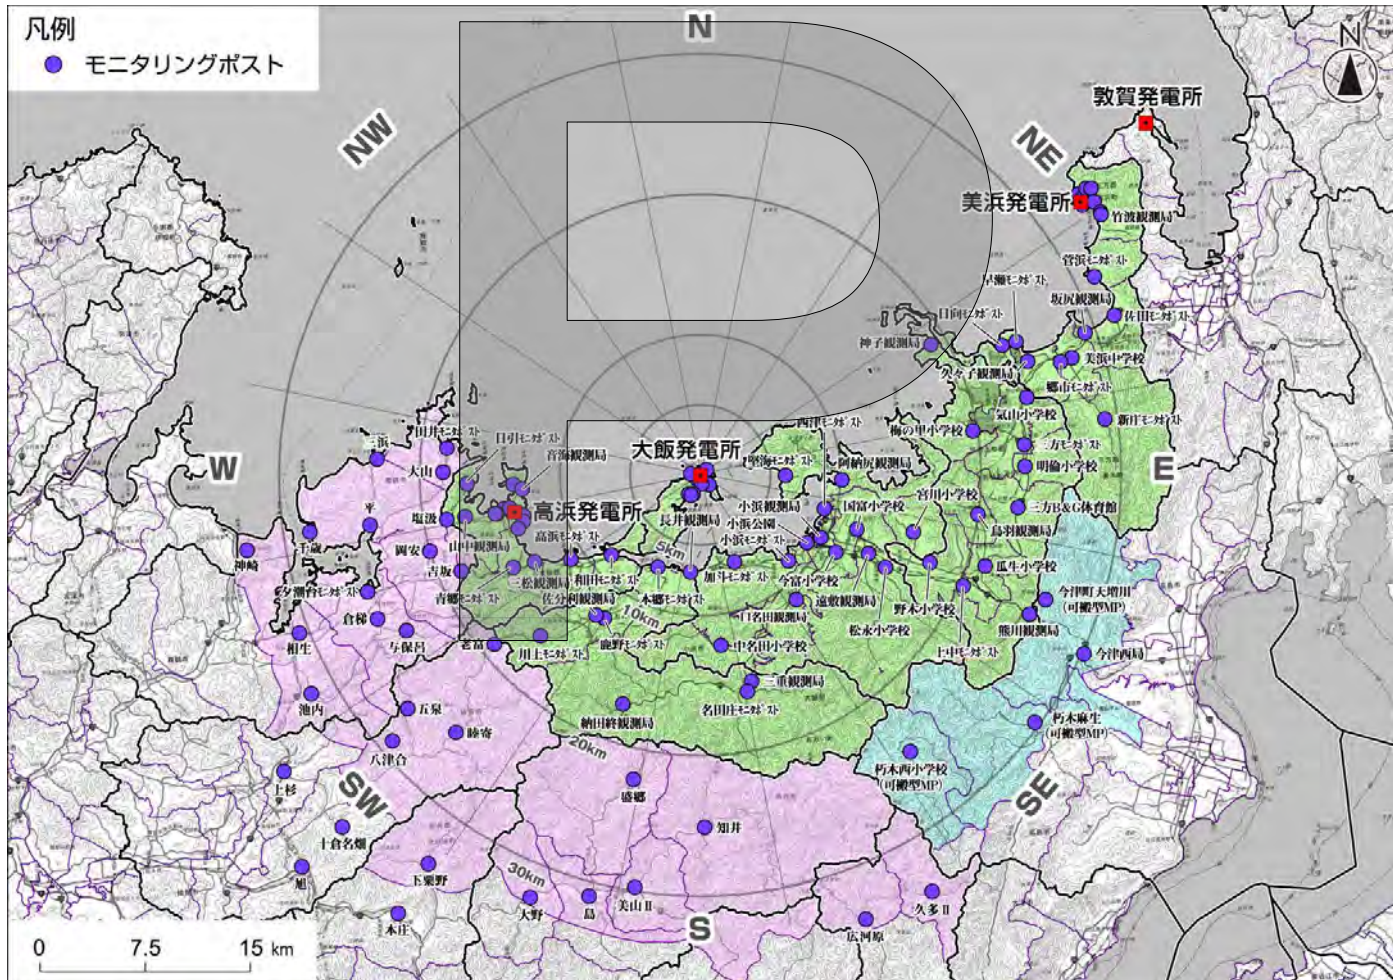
凡例
モニタリングポスト

N
NW
NE
W
E
SW
SE
S

敦賀発電所
美浜発電所
竹波観測局
菅浜ﾓﾆﾀﾎﾟｽﾄ
早瀬ﾓﾆﾀﾎﾟｽﾄ
坂尻観測局
佐田ﾓﾆﾀﾎﾟｽﾄ
日向ﾓﾆﾀﾎﾟｽﾄ
神子観測局
美浜中学校
久々子観測局
郷市ﾓﾆﾀﾎﾟｽﾄ
気山小学校
新庄ﾓﾆﾀﾎﾟｽﾄ
西津ﾓﾆﾀﾎﾟｽﾄ
梅の里小学校
三方ﾓﾆﾀﾎﾟｽﾄ
明倫小学校
阿納尻観測局
堅海ﾓﾆﾀﾎﾟｽﾄ
大飯発電所
国富小学校
宮川小学校
三方B&G体育館
小浜観測局
小浜公園
鳥羽観測局
小浜ﾓﾆﾀﾎﾟｽﾄ
今富小学校
瓜生小学校
遠敷観測局
野木小学校
今津町大増田(可搬型MP)
松永小学校
熊川観測局
上中ﾓﾆﾀﾎﾟｽﾄ
今津西局
口名田観測局
中名田小学校
三重観測局
名田庄ﾓﾆﾀﾎﾟｽﾄ
納田終観測局
朽木麻生(可搬型MP)
朽木西小学校(可搬型MP)
音海観測局
日引ﾓﾆﾀﾎﾟｽﾄ
田井ﾓﾆﾀﾎﾟｽﾄ
高浜発電所
長井観測局
高浜ﾓﾆﾀﾎﾟｽﾄ
和田ﾓﾆﾀﾎﾟｽﾄ
加斗ﾓﾆﾀﾎﾟｽﾄ
本郷ﾓﾆﾀﾎﾟｽﾄ
三松観測局
佐分利観測局
鹿野ﾓﾆﾀﾎﾟｽﾄ
青郷ﾓﾆﾀﾎﾟｽﾄ
山中観測局
川上ﾓﾆﾀﾎﾟｽﾄ
三浜
大山
平
塩汲
岡安
吉坂
千歳
神崎
多禰倉ﾓﾆﾀﾎﾟｽﾄ
倉梯
与保呂
相生
老富
池内
五泉
睦寄
八津合
上杉
十倉名畑
下粟野
檜
木住
大野
島
美山Ⅱ
盛郷
知井
広河原
久多Ⅱ
5km
10km
20km
30km

0 7.5 15 km